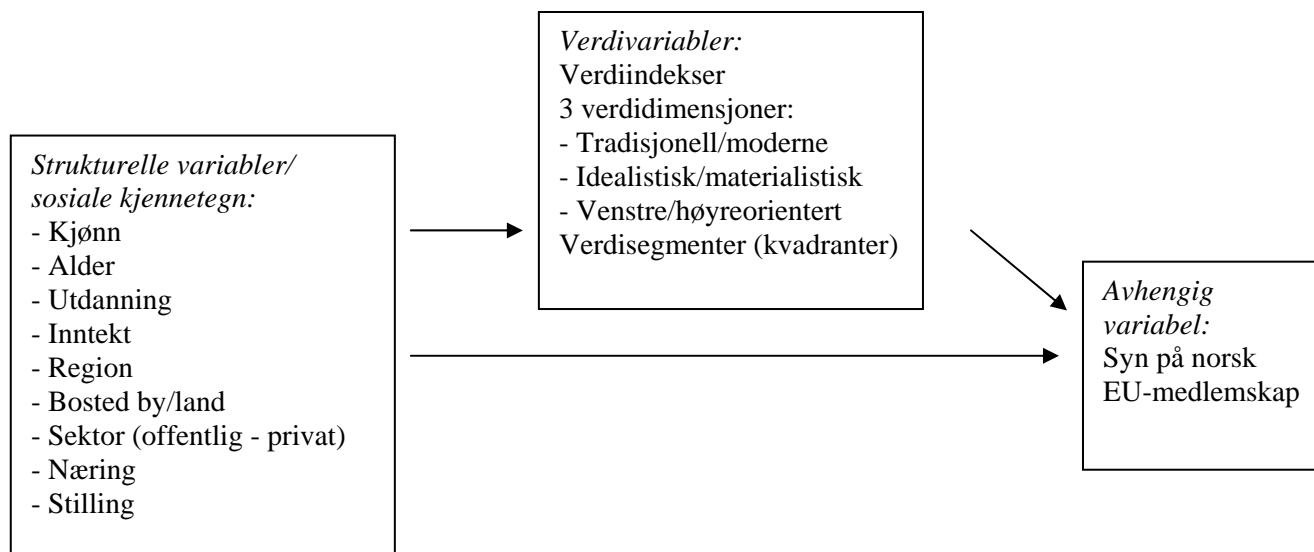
*Verdivariabler:*
Verdiindekser
3 verdidimensjoner:
- Tradisjonell/moderne
- Idealistisk/materialistisk
- Venstre/høyreorientert
Verdisegmenter (kvadranter)

*Strukturelle variabler/ sosiale kjennetegn:*
- Kjønn
- Alder
- Utdanning
- Inntekt
- Region
- Bosted by/land
- Sektor (offentlig - privat)
- Næring
- Stilling

*Avhengig variabel:*
Syn på norsk EU-medlemskap